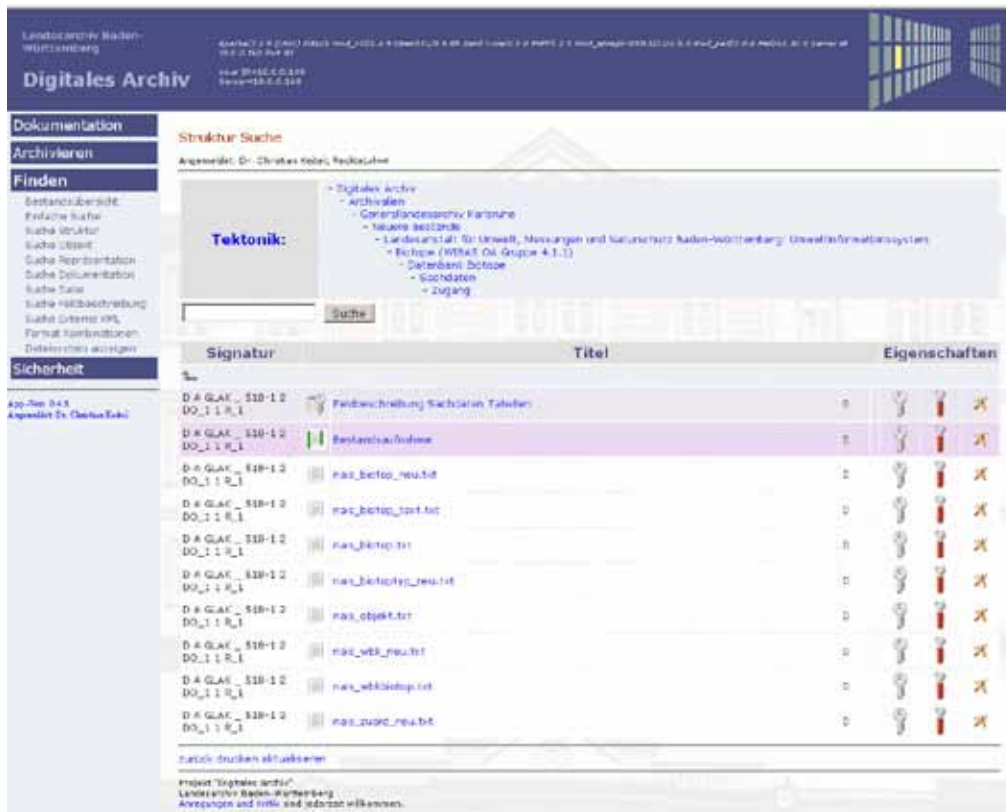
Landesarchiv Baden-Württemberg

Digitales Archiv

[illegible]

Dokumentation
Archivieren
Finden
Bestandsübersicht
Einfache Suche
Suche Struktur
Suche Objekt
Suche Repräsentation
Suche Dokumentation
Suche Datei
Suche Feldbeschreibung
Suche Externe XML
Format Kombinationen
Dateiendungen anzeigen
Sicherheit

App-Rev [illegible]
Angemeldet: Dr. Christian Keitel

Struktur Suche

Angemeldet: Dr. Christian Keitel, Recklesuher

Tektonik:

- Digitales Archiv
- Archivalien
- Generallandesarchiv Karlsruhe
- Neuere Bestände
- Landesanstalt für Umwelt, Messungen und Naturschutz Baden-Württemberg: Umweltinformationssystem
- Biotope (WiBaS Ost Gruppe 4.1.1)
- Datenbank Biotope
- Sachdaten
- Zugang

Suche

| Signatur | Titel | | Eigenschaften |
|---|---|---|---|
| D A GLAK _ 518-1 2 DO_1 1 R_1 | Feldbeschreibung Sachdaten Tabellen | 0 | |
| D A GLAK _ 518-1 2 DO_1 1 R_1 | Bestandsaufnahme | 0 | |
| D A GLAK _ 518-1 2 DO_1 1 R_1 | mais_biotop_neu.txt | 0 | |
| D A GLAK _ 518-1 2 DO_1 1 R_1 | mais_biotop_tort.txt | 0 | |
| D A GLAK _ 518-1 2 DO_1 1 R_1 | mais_biotop.txt | 0 | |
| D A GLAK _ 518-1 2 DO_1 1 R_1 | mais_biotoptyp_neu.txt | 0 | |
| D A GLAK _ 518-1 2 DO_1 1 R_1 | mais_objekt.txt | 0 | |
| D A GLAK _ 518-1 2 DO_1 1 R_1 | mais_wbk_neu.txt | 0 | |
| D A GLAK _ 518-1 2 DO_1 1 R_1 | mais_wbkbiotop.txt | 0 | |
| D A GLAK _ 518-1 2 DO_1 1 R_1 | mais_zugad_neu.txt | 0 | |

zurück drucken aktualisieren

Projekt "Digitales Archiv"
Landesarchiv Baden-Württemberg
Anregungen und Kritik sind jederzeit willkommen.